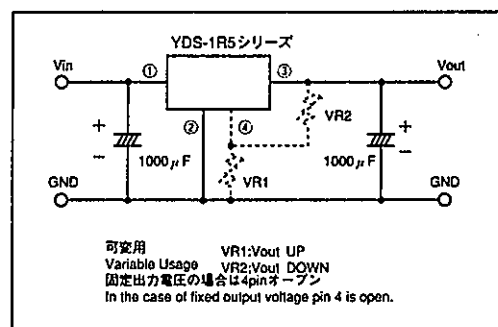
YDS-1R5シリーズ

Vin

①

③

Vout

②

④

VR2

+

1000$\mu$F

1000$\mu$F

+

VR1

GND

GND

可変用
Variable Usage
VR1:Vout UP
VR2:Vout DOWN
固定出力電圧の場合は4pinオープン
In the case of fixed output voltage pin 4 is open.